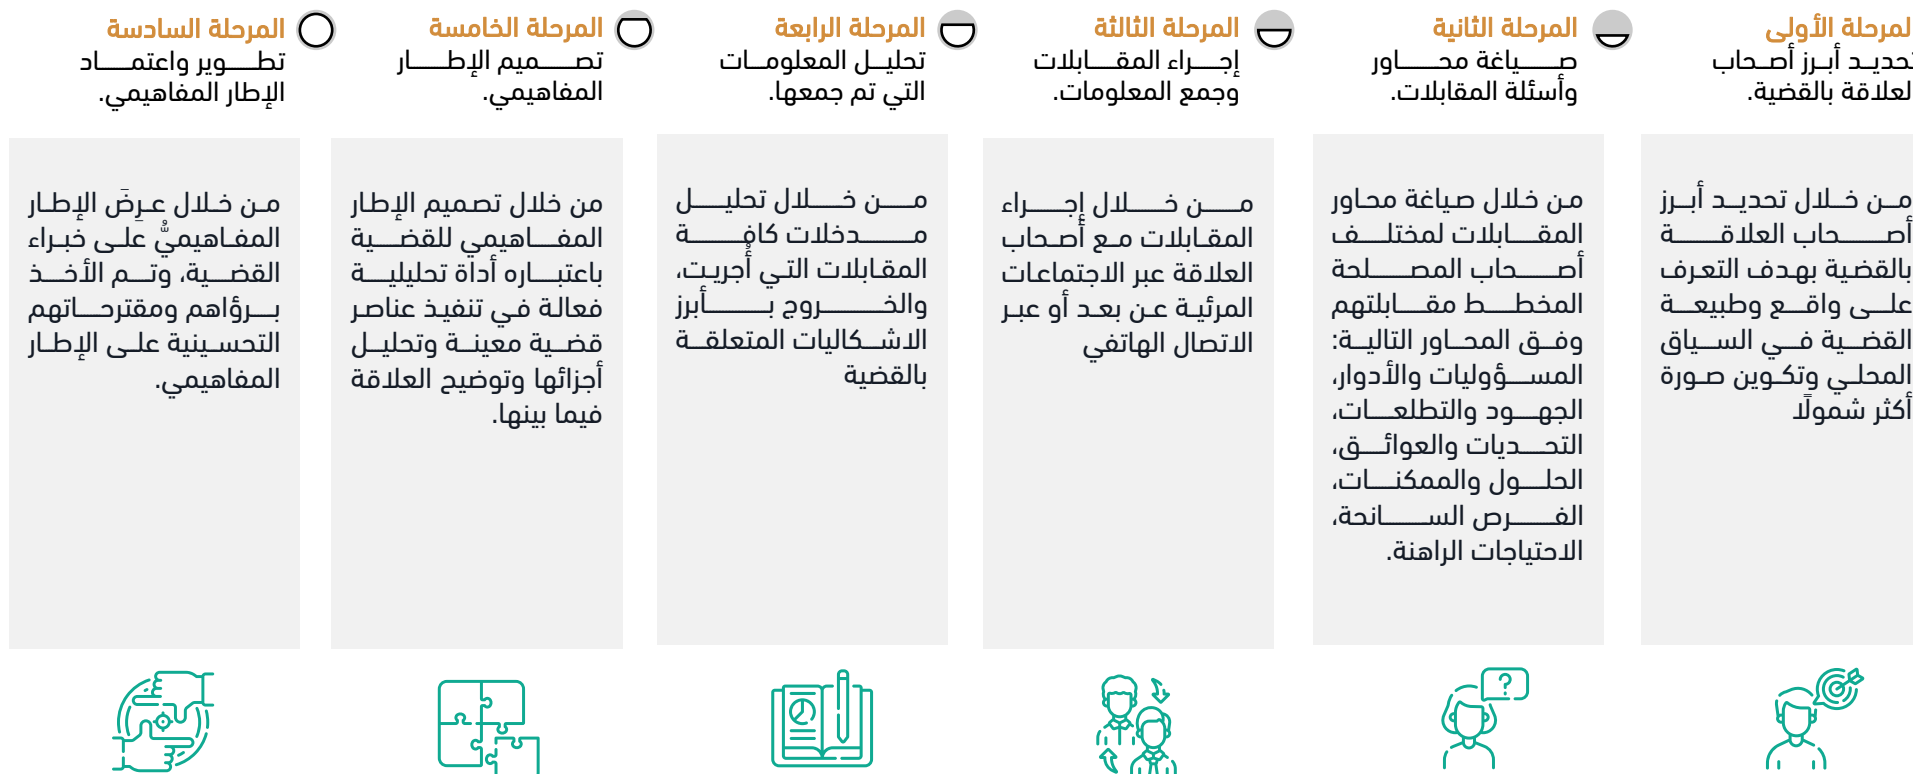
لمرحلة الأولى
تحديد أبرز أصحاب لعلاقة بالقضية.

من خلال تحديد أبرز أصحاب العلاقة بالقضية بهدف التعرف على واقع وطبيعة القضية في السياق المحلي وتكوين صورة أكثر شمولًا

المرحلة الثانية
صياغة محاور وأسئلة المقابلات.

من خلال صياغة محاور المقابلات لمختلف أصحاب المصلحة المخطط مقابلتهم وفق المحاور التالية: المسؤوليات والأدوار، الجهود والتطلعات، التحديات والعوائق، الحلول والممكنات، الفرص السانحة، الاحتياجات الراهنة.

المرحلة الثالث
إجراء المقابلات وجمع المعلومات.

من خلال إجراء المقابلات مع أصحاب العلاقة عبر الاجتماعات المرئية عن بعد أو عبر الاتصال الهاتفي

المرحلة الرابعة
تحليل المعلومات التي تم جمعها.

من خلال تحليل مدخلات كافة المقابلات التي أُجريت، والخروج بأبرز الاشكاليات المتعلقة بالقضية

المرحلة الخامسة
تصميم الإطار المفاهيمي.

من خلال تصميم الإطار المفاهيمي للقضية باعتباره أداة تحليلية فعالة في تنفيذ عناصر قضية معينة وتحليل أجزائها وتوضيح العلاقة فيما بينها.

المرحلة السادسة
تطوير واعتماد الإطار المفاهيمي.

من خلال عرض الإطار المفاهيميٌّ على خبراء القضية، وتم الأخذ برؤاهم ومقترحاتهم التحسينية على الإطار المفاهيمي.

?